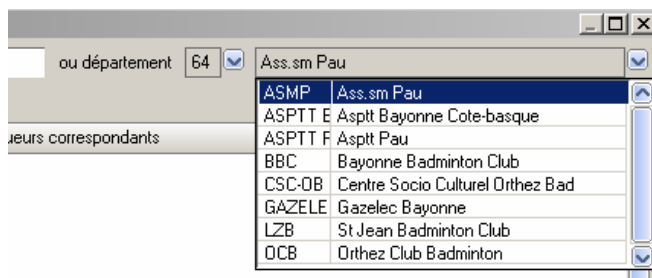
ou département 64 Ass.sm Pau

ueurs correspondants

| | |
|---|---|
| ASMP | Ass.sm Pau |
| ASPTT E | Asptt Bayonne Cote-basque |
| ASPTT F | Asptt Pau |
| BBC | Bayonne Badminton Club |
| CSC-OB | Centre Socio Culturel Orthez Bad |
| GAZELE | Gazelec Bayonne |
| LZB | St Jean Badminton Club |
| OCB | Orthez Club Badminton |